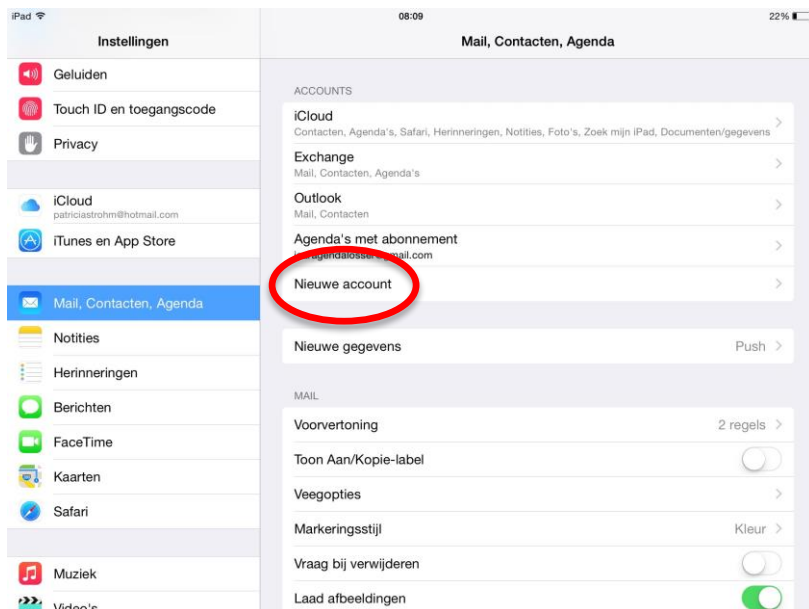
iPad

08:09

22%

Instellingen

Geluiden

Touch ID en toegangscode

Privacy

iCloud
patriciastrohm@hotmail.com

iTunes en App Store

Mail, Contacten, Agenda

Notities

Herinneringen

Berichten

FaceTime

Kaarten

Safari

Muziek

Video's

Mail, Contacten, Agenda

ACCOUNTS

iCloud
Contacten, Agenda's, Safari, Herinneringen, Notities, Foto's, Zoek mijn iPad, Documenten/gegevens

Exchange
Mail, Contacten, Agenda's

Outlook
Mail, Contacten

Agenda's met abonnement
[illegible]agendalosse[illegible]mail.com

Nieuwe account

Nieuwe gegevens
Push

MAIL

Voorvertoning
2 regels

Toon Aan/Kopie-label

Veegopties

Markeringsstijl
Kleur

Vraag bij verwijderen

Laad afbeeldingen